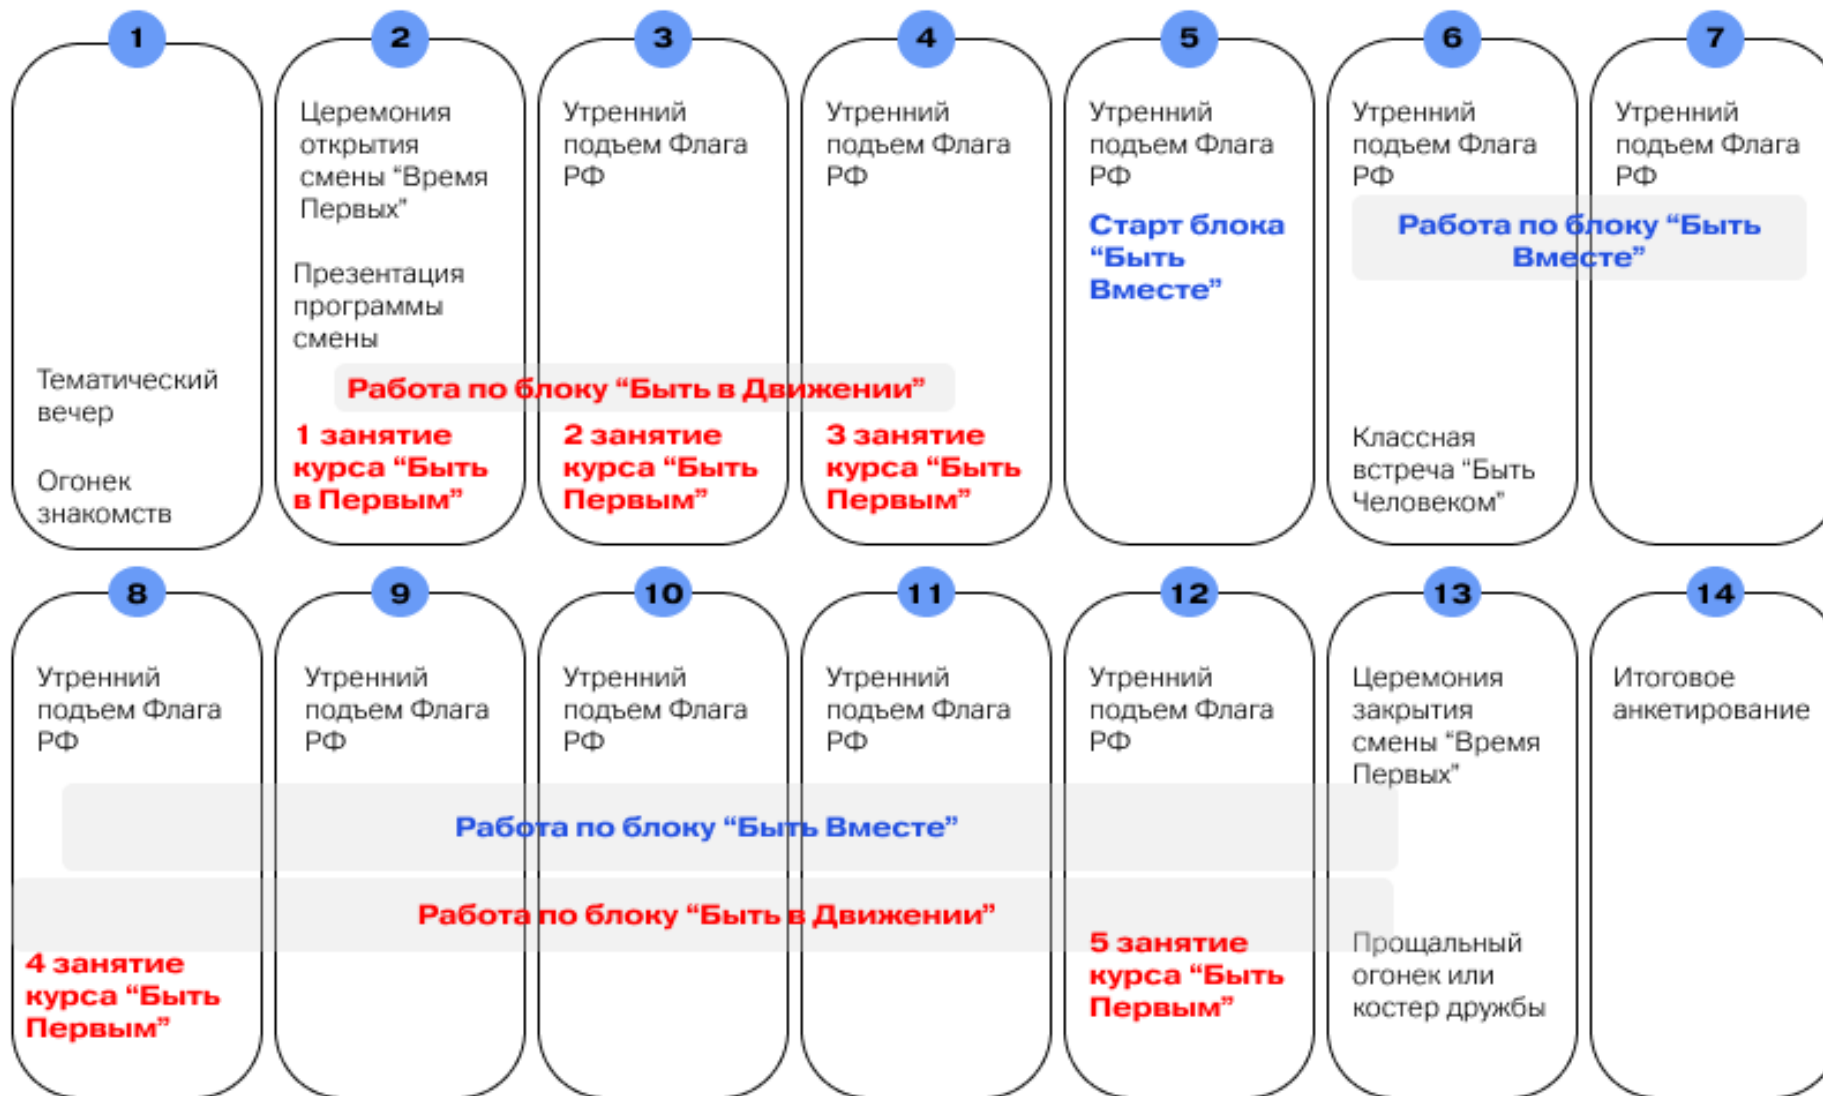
1

Тематический вечер

Огонек знакомств

2

Церемония открытия смены "Время Первых"

Презентация программы смены

1 занятие курса "Быть в Первым"

3

Утренний подъем Флага РФ

2 занятие курса "Быть Первым"

4

Утренний подъем Флага РФ

3 занятие курса "Быть Первым"

Работа по блоку "Быть в Движении"

5

Утренний подъем Флага РФ

Старт блока "Быть Вместе"

6

Утренний подъем Флага РФ

Классная встреча "Быть Человеком"

7

Утренний подъем Флага РФ

Работа по блоку "Быть Вместе"

8

Утренний подъем Флага РФ

4 занятие курса "Быть Первым"

9

Утренний подъем Флага РФ

10

Утренний подъем Флага РФ

11

Утренний подъем Флага РФ

12

Утренний подъем Флага РФ

5 занятие курса "Быть Первым"

Работа по блоку "Быть Вместе"

Работа по блоку "Быть в Движении"

13

Церемония закрытия смены "Время Первых"

Прощальный огонек или костер дружбы

14

Итоговое анкетирование